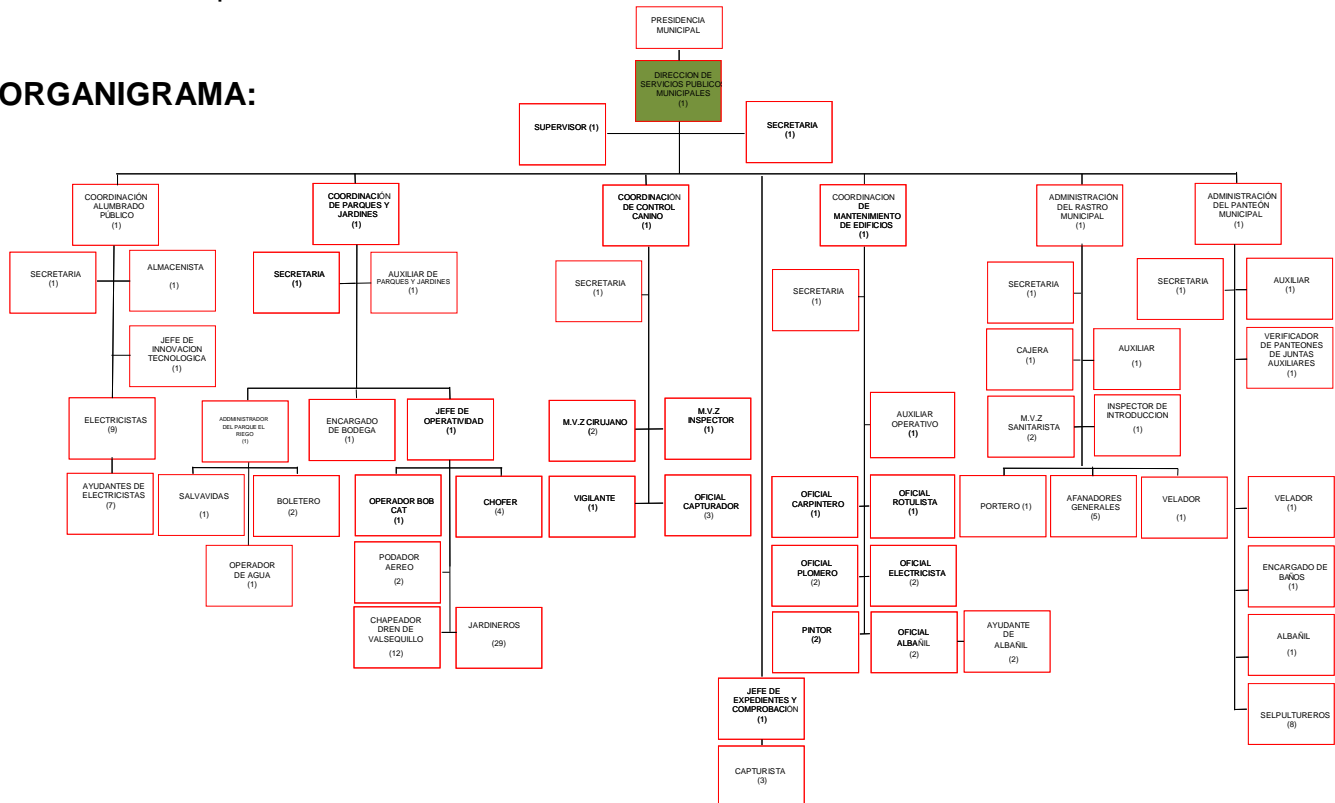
ORGANIGRAMA:

PRESIDENCIA MUNICIPAL

DIRECCION DE SERVICIOS PUBLICOS MUNICIPALES (1)

SUPERVISOR (1)

SECRETARIA (1)

COORDINACIÓN ALUMBRADO PÚBLICO (1)

SECRETARIA (1)

ALMACENISTA (1)

JEFE DE INNOVACION TECNOLOGICA (1)

ELECTRICISTAS (9)

AYUDANTES DE ELECTRICISTAS (7)

COORDINACIÓN DE PARQUES Y JARDINES (1)

SECRETARIA (1)

AUXILIAR DE PARQUES Y JARDINES (1)

ADMINISTRADOR DEL PARQUE EL RIEGO (1)

ENCARGADO DE BODEGA (1)

JEFE DE OPERATIVIDAD (1)

SALVAVIDAS (1)

BOLETERO (2)

OPERADOR DE AGUA (1)

OPERADOR BOB CAT (1)

CHOFER (4)

PODADOR AEREO (2)

CHAPEADOR DREN DE VALSEQUILLO (12)

JARDINEROS (29)

COORDINACION DE CONTROL CANINO (1)

SECRETARIA (1)

M.V.Z CIRUJANO (2)

M.V.Z INSPECTOR (1)

VIGILANTE (1)

OFICIAL CAPTURADOR (3)

JEFE DE EXPEDIENTES Y COMPROBACION (1)

CAPTURISTA (3)

COORDINACION DE MANTENIMIENTO DE EDIFICIOS (1)

SECRETARIA (1)

AUXILIAR OPERATIVO (1)

OFICIAL CARPINTERO (1)

OFICIAL ROTULISTA (1)

OFICIAL PLOMERO (2)

OFICIAL ELECTRICISTA (2)

PINTOR (2)

OFICIAL ALBAÑIL (2)

AYUDANTE DE ALBAÑIL (2)

ADMINISTRACIÓN DEL RASTRO MUNICIPAL (1)

SECRETARIA (1)

CAJERA (1)

AUXILIAR (1)

M.V.Z SANITARISTA (2)

INSPECTOR DE INTRODUCCION (1)

PORTERO (1)

AFANADORES GENERALES (5)

VELADOR (1)

ADMINISTRACIÓN DEL PANTEÓN MUNICIPAL (1)

SECRETARIA (1)

AUXILIAR (1)

VERIFICADOR DE PANTEONES DE JUNTAS AUXILIARES (1)

VELADOR (1)

ENCARGADO DE BAÑOS (1)

ALBAÑIL (1)

SELPULTUREROS (8)